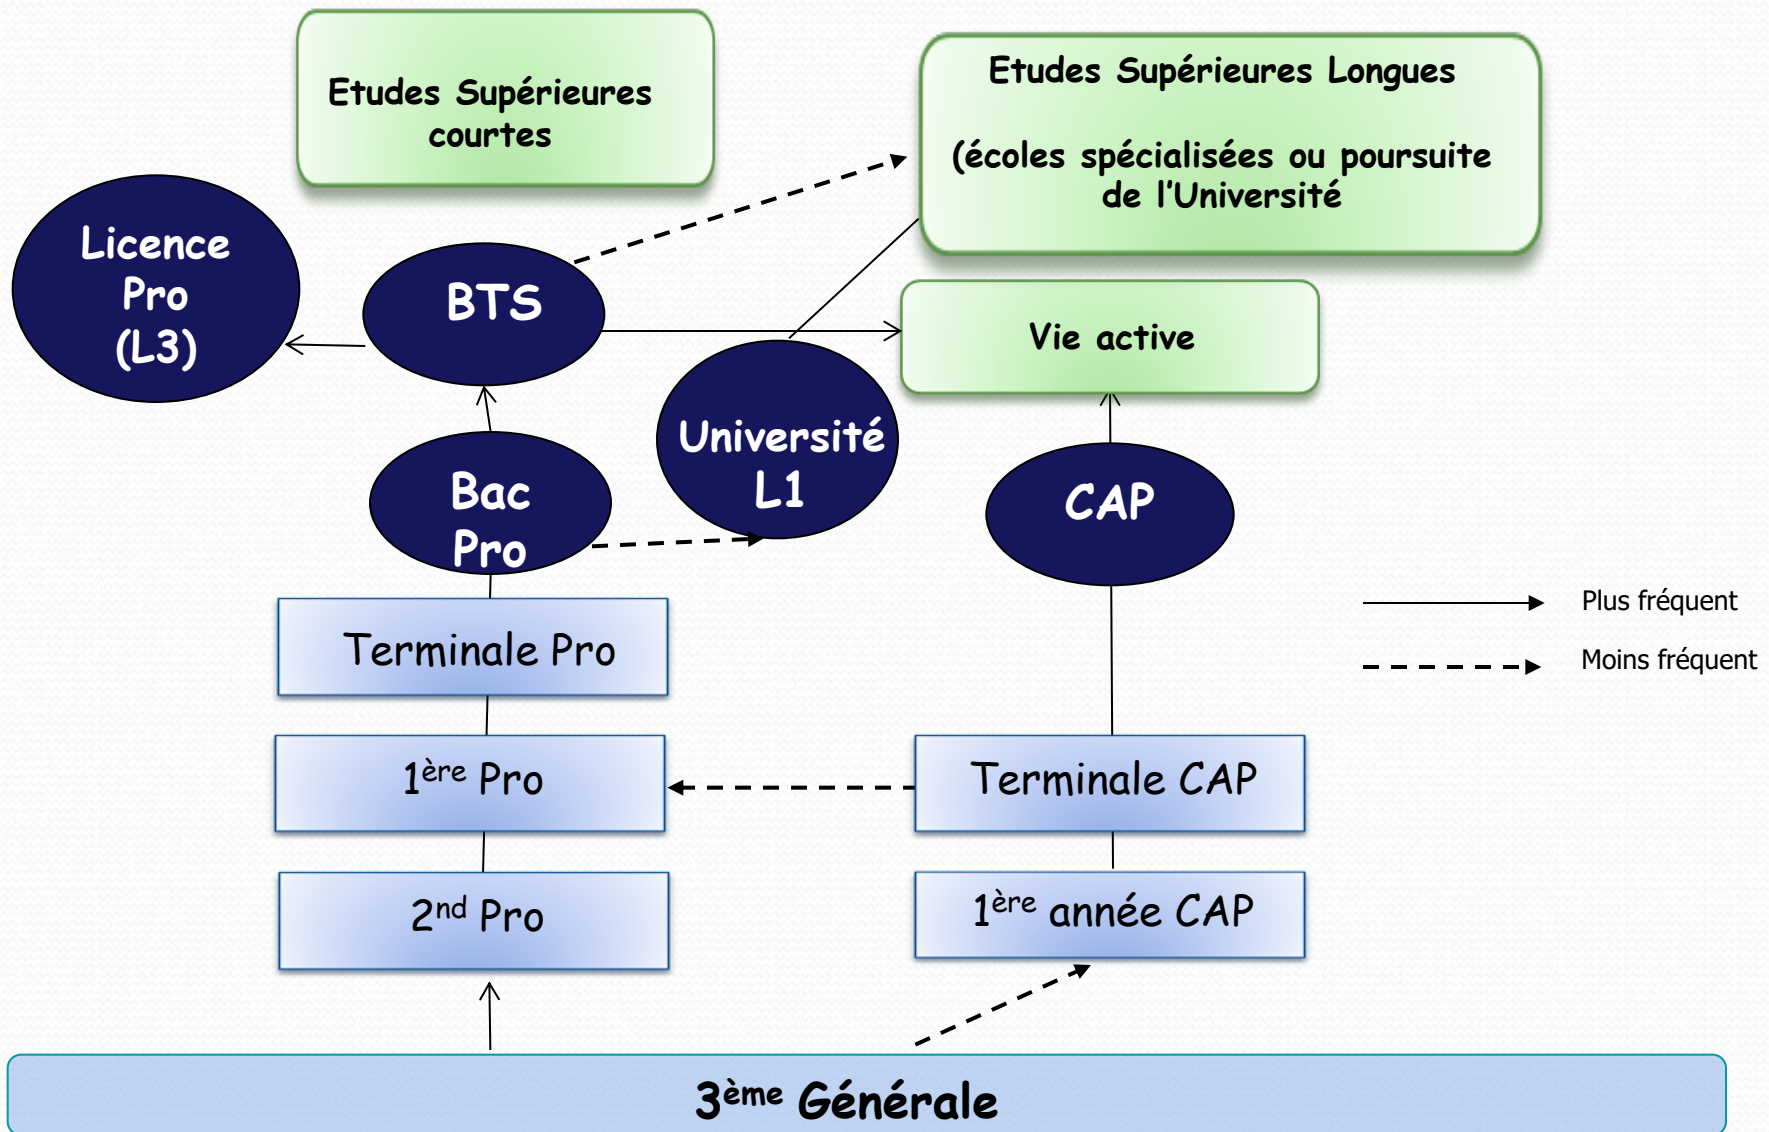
Etudes Supérieures courtes

Etudes Supérieures Longues

(écoles spécialisées ou poursuite de l'Université

Licence Pro (L3)

BTS

Vie active

Université L1

Bac Pro

CAP

Plus fréquent

Moins fréquent

Terminale Pro

1$^{ère}$ Pro

Terminale CAP

2$^{nd}$ Pro

1$^{ère}$ année CAP

3$^{ème}$ Générale